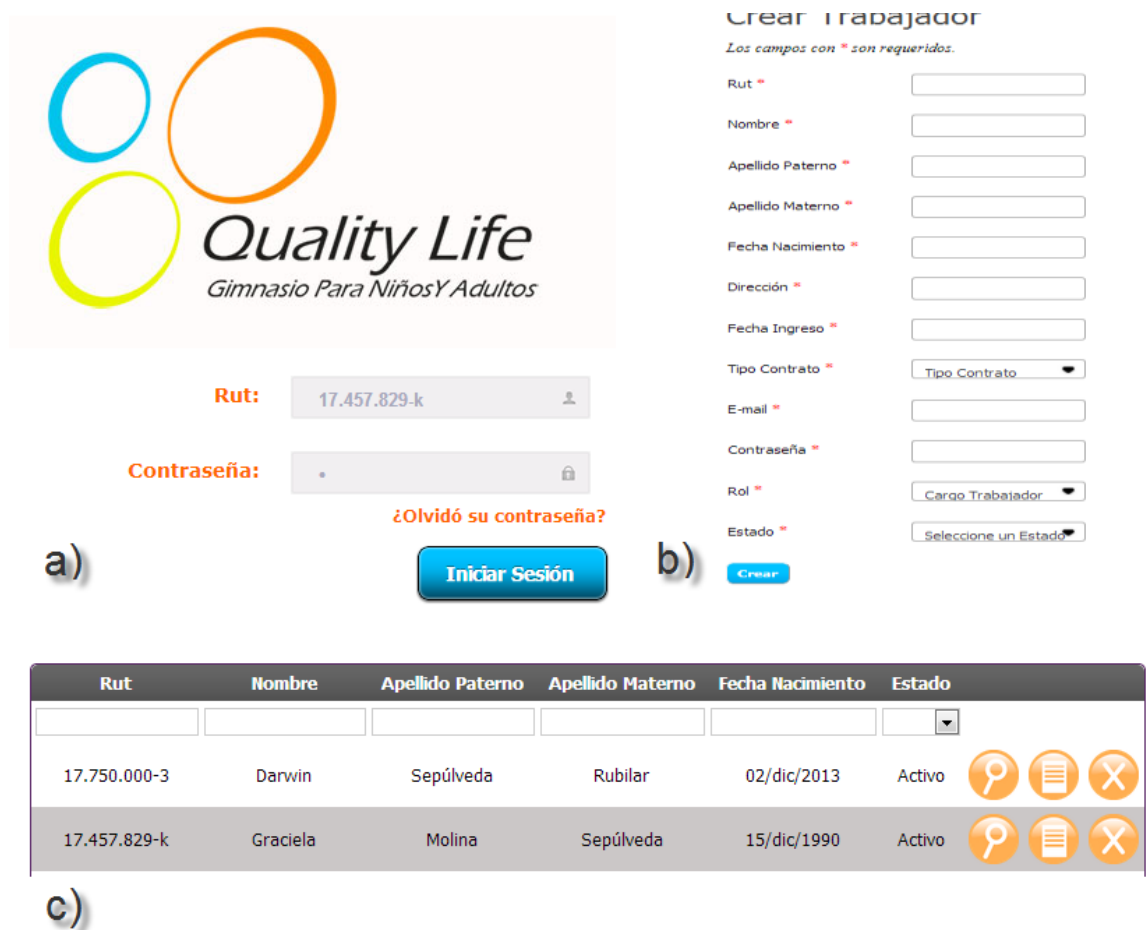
Quality Life
Gimnasio Para NiñosY Adultos

Rut: 17.457.829-k

Contraseña: •

¿Olvidó su contraseña?

a)

Iniciar Sesión

Crear Trabajador

Los campos con * son requeridos.

Rut *

Nombre *

Apellido Paterno *

Apellido Materno *

Fecha Nacimiento *

Dirección *

Fecha Ingreso *

Tipo Contrato * Tipo Contrato

E-mail *

Contraseña *

Rol * Cargo Trabajador

Estado * Seleccione un Estado

b)

Crear

| Rut | Nombre | Apellido Paterno | Apellido Materno | Fecha Nacimiento | Estado |
|---|---|---|---|---|---|
| | | | | | |
| 17.750.000-3 | Darwin | Sepúlveda | Rubilar | 02/dic/2013 | Activo |
| 17.457.829-k | Graciela | Molina | Sepúlveda | 15/dic/1990 | Activo |

c)